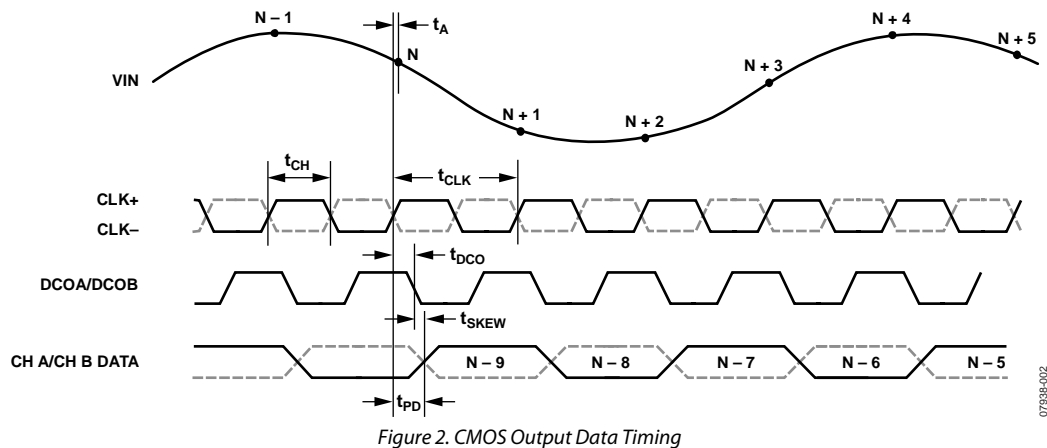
N – 1

$t_A$

N

N + 4

N + 5

N + 3

VIN

N + 1

N + 2

$t_{CH}$

$t_{CLK}$

CLK+

CLK–

$t_{DCO}$

DCOA/DCOB

$t_{SKEW}$

CH A/CH B DATA

N – 9

N – 8

N – 7

N – 6

N – 5

$t_{PD}$

07938-002

Figure 2. CMOS Output Data Timing